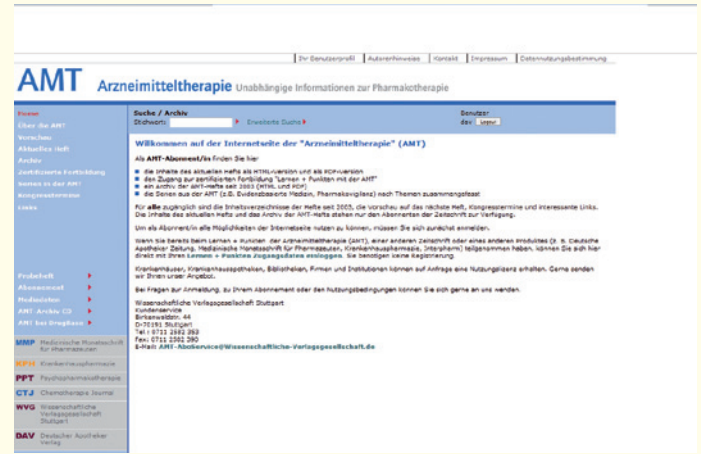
Ihr Benutzerprofil | Autorenhinweise | Kontakt | Impressum | Datennutzungsbestimmung

AMT Arzneimitteltherapie Unabhängige Informationen zur Pharmakotherapie

Home
Über die AMT
Vorschau
Aktuelles Heft
Archiv
Zertifizierte Fortbildung
Serien in der AMT
Kongressberichte
Links

Probeheft
Abonnement
Mediadaten
AMT-Archiv CD
AMT bei Dreghaus

MMP Medizinische Monatsschrift für Pharmazeuten
KPH Krankenhauspharmazie
PPT Psychopharmakotherapie
CTJ Chemotherapie Journal
WVG Wissenschaftliche Verlagsgesellschaft Stuttgart
DAV Deutscher Apotheker Verlag

Suche / Archiv
Stichwort: Erweiterte Suche

Benutzer
der Login

Willkommen auf der Internetseite der "Arzneimitteltherapie" (AMT)

Als AMT-Abonnent/in finden Sie hier

die Inhalte des aktuellen Hefts als HTML-Version und als PDF-Version
den Zugang zur zertifizierten Fortbildung "Lernen + Punkten mit der AMT"
ein Archiv der AMT-Hefte seit 2003 (HTML und PDF)
die Serien aus der AMT (z.B. Evidenzbasierte Medizin, Pharmakovigilanz) nach Themen zusammengefasst

Für alle zugänglich sind die Inhaltsverzeichnisse der Hefte seit 2003, die Vorschau auf das nächste Heft, Kongresstermine und interessante Links. Die Inhalte des aktuellen Hefts und das Archiv der AMT-Hefte stehen nur den Abonnenten der Zeitschrift zur Verfügung.

Um als Abonnent/in alle Möglichkeiten der Internetseite nutzen zu können, müssen Sie sich zunächst anmelden.

Wenn Sie bereits beim Lernen + Punkten der Arzneimitteltherapie (AMT), einer anderen Zeitschrift oder eines anderen Produktes (z. B. Deutsche Apotheker Zeitung, Medizinische Monatsschrift für Pharmazeuten, Krankenhauspharmazie, Interpharm) teilgenommen haben, können Sie sich hier direkt mit Ihren Lernen + Punkten Zugangsdaten einloggen. Sie benötigen keine Registrierung.

Krankenhäuser, Krankenhausapotheken, Bibliotheken, Firmen und Institutionen können auf Anfrage eine Nutzungslizenz erhalten. Gerne senden wir Ihnen unser Angebot.

Bei Fragen zur Anmeldung, zu Ihrem Abonnement oder den Nutzungsbedingungen können Sie sich gerne an uns wenden.

Wissenschaftliche Verlagsgesellschaft Stuttgart
Kundenservice
Birkenwaldstr. 44
D-70191 Stuttgart
Tel.: 0711 2582 353
Fax: 0711 2582 390
E-Mail: AMT-Aboservice@Wissenschaftliche-Verlagsgesellschaft.de